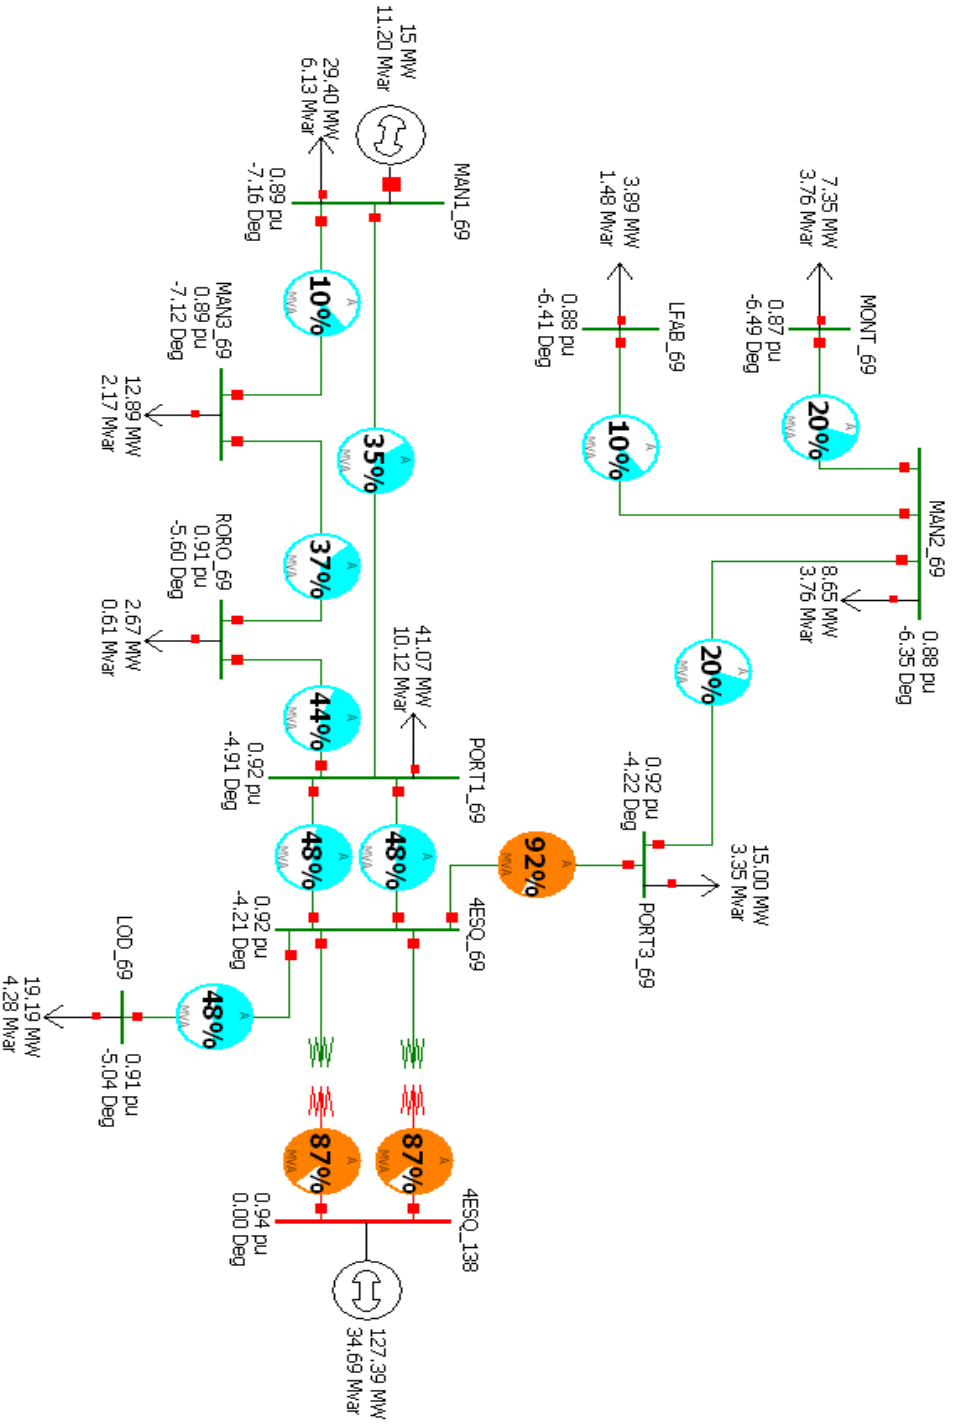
15 MW
11.20 Mvar

29.40 MW
6.13 Mvar

MAN1_69
0.89 pu
-7.16 Deg

10%
MVA

MAN3_69
0.89 pu
-7.12 Deg

12.89 MW
2.17 Mvar

35%
MVA

37%
MVA

RORO_69
0.91 pu
-5.60 Deg

2.67 MW
0.61 Mvar

44%
MVA

41.07 MW
10.12 Mvar

PORT1_69
0.92 pu
-4.91 Deg

48%
MVA

48%
MVA

4ESQ_69
0.92 pu
-4.21 Deg

LOD_69
19.19 MW
4.28 Mvar
0.91 pu
-5.04 Deg

48%
MVA

87%
MVA

87%
MVA

4ESQ_138
0.94 pu
0.00 Deg

127.39 MW
34.69 Mvar

7.35 MW
3.76 Mvar

MONT_69
0.87 pu
-6.49 Deg

20%
MVA

3.89 MW
1.48 Mvar

LFAB_69
0.88 pu
-6.41 Deg

10%
MVA

MAN2_69
8.65 MW
3.76 Mvar
0.88 pu
-6.35 Deg

20%
MVA

0.92 pu
-4.22 Deg

92%
MVA

15.00 MW
3.35 Mvar

PORT3_69